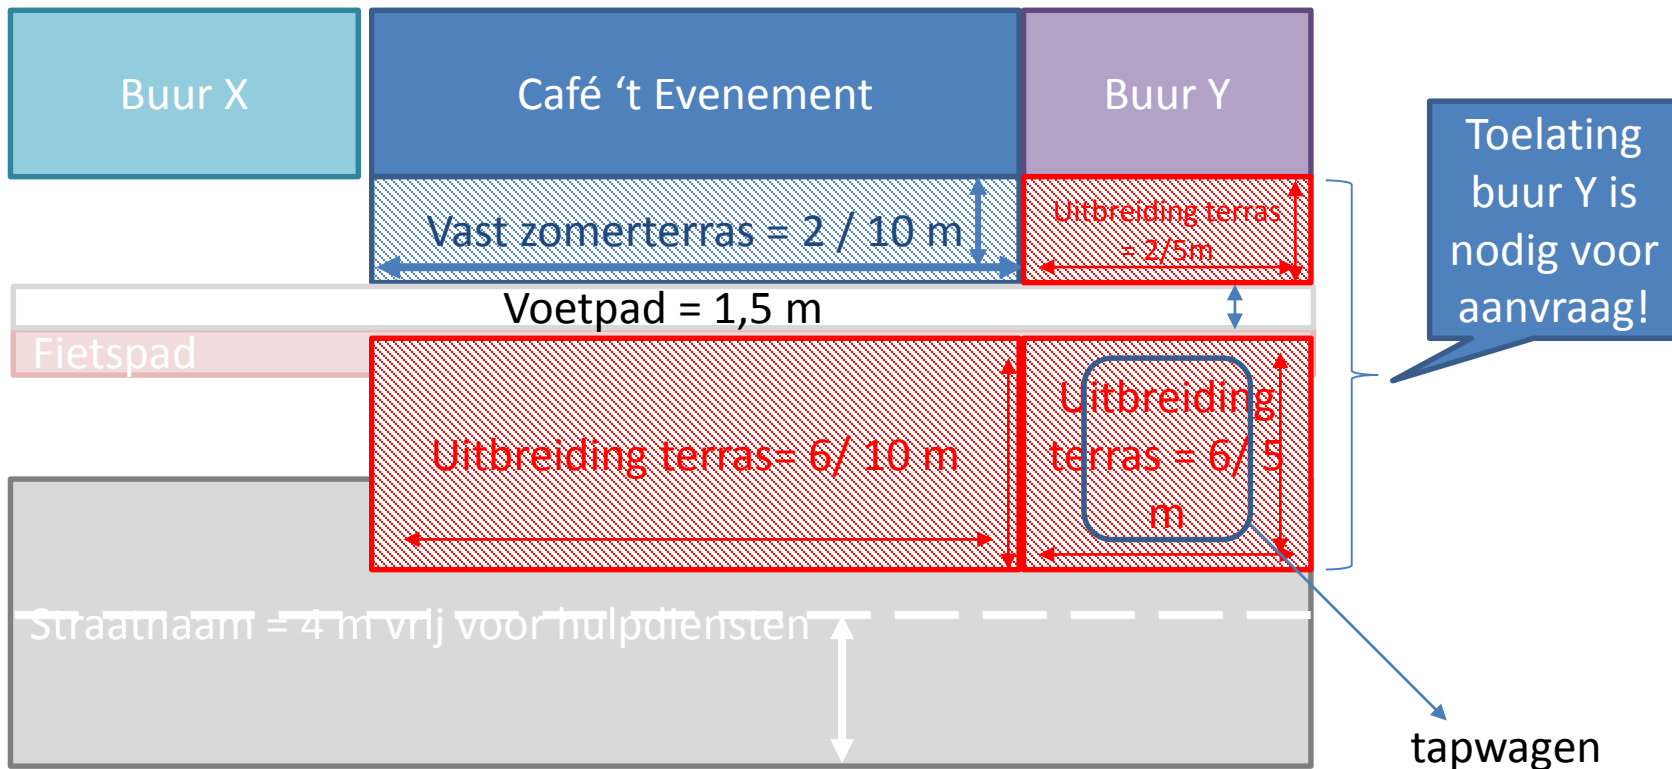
Buur X

Café ‘t Evenement

Buur Y

Toelating buur Y is nodig voor aanvraag!

Vast zomerterras = 2 / 10 m

Uitbreiding terras = 2/5m

Voetpad = 1,5 m

Fietspad

Uitbreiding terras= 6/ 10 m

Uitbreiding terras = 6/ 5 m

Straatnaam = 4 m vrij voor hulpdiensten

tapwagen